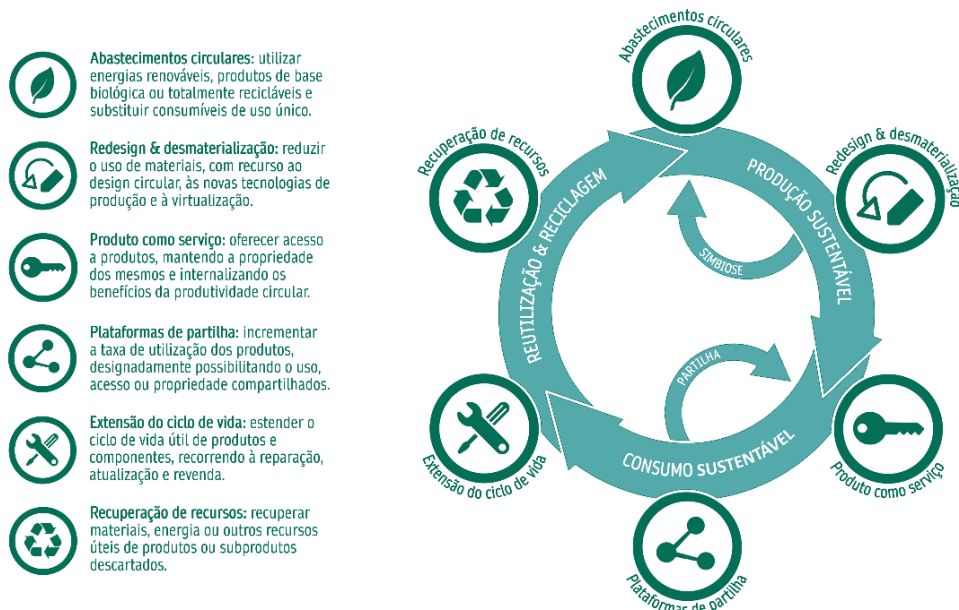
**Abastecimentos circulares:** utilizar energias renováveis, produtos de base biológica ou totalmente recicláveis e substituir consumíveis de uso único.

**Redesign & desmaterialização:** reduzir o uso de materiais, com recurso ao design circular, às novas tecnologias de produção e à virtualização.

**Produto como serviço:** oferecer acesso a produtos, mantendo a propriedade dos mesmos e internalizando os benefícios da produtividade circular.

**Plataformas de partilha:** incrementar a taxa de utilização dos produtos, designadamente possibilitando o uso, acesso ou propriedade compartilhados.

**Extensão do ciclo de vida:** estender o ciclo de vida útil de produtos e componentes, recorrendo à reparação, atualização e revenda.

**Recuperação de recursos:** recuperar materiais, energia ou outros recursos úteis de produtos ou subprodutos descartados.

Abastecimentos circulares

Redesign & desmaterialização

Produto como serviço

Plataformas de partilha

Extensão do ciclo de vida

Recuperação de recursos

PRODUÇÃO SUSTENTÁVEL

CONSUMO SUSTENTÁVEL

REUTILIZAÇÃO & RECICLAGEM

SIMBIOSE

PARTILHA